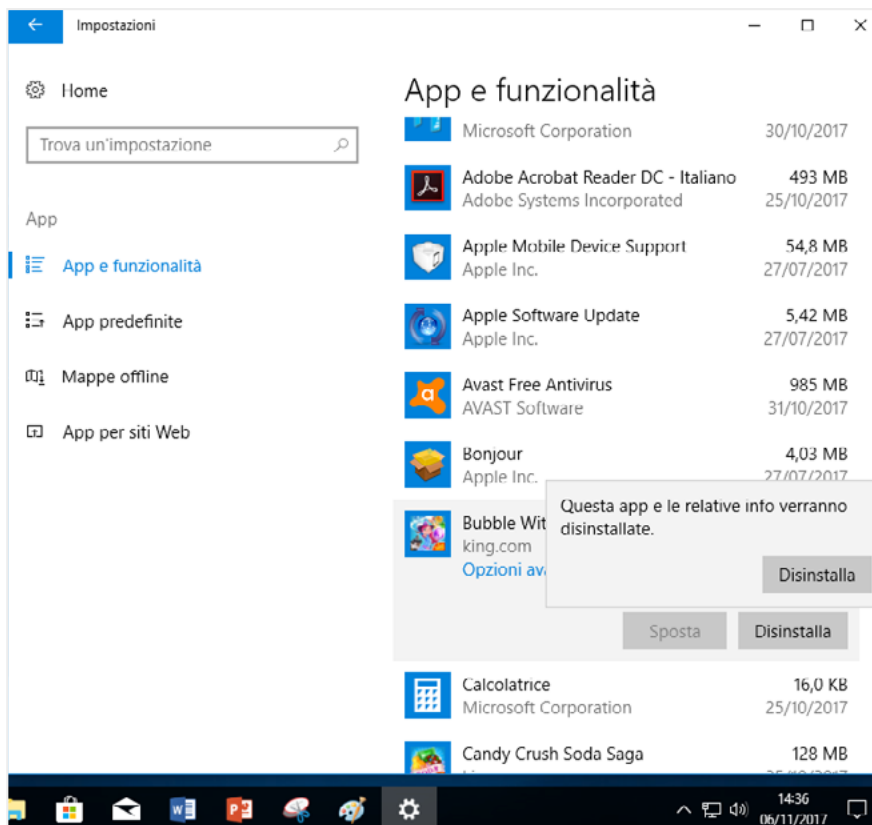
Impostazioni

Home

Trova un'impostazione

App

App e funzionalità

App predefinite

Mappe offline

App per siti Web

App e funzionalità

Microsoft Corporation 30/10/2017

Adobe Acrobat Reader DC - Italiano 493 MB
Adobe Systems Incorporated 25/10/2017

Apple Mobile Device Support 54,8 MB
Apple Inc. 27/07/2017

Apple Software Update 5,42 MB
Apple Inc. 27/07/2017

Avast Free Antivirus 985 MB
AVAST Software 31/10/2017

Bonjour 4,03 MB
Apple Inc. 27/07/2017

Bubble Wit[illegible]
king.com
Opzioni av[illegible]

Questa app e le relative info verranno disinstallate.

Disinstalla

Sposta Disinstalla

Calcolatrice 16,0 KB
Microsoft Corporation 25/10/2017

Candy Crush Soda Saga 128 MB

14:36
06/11/2017